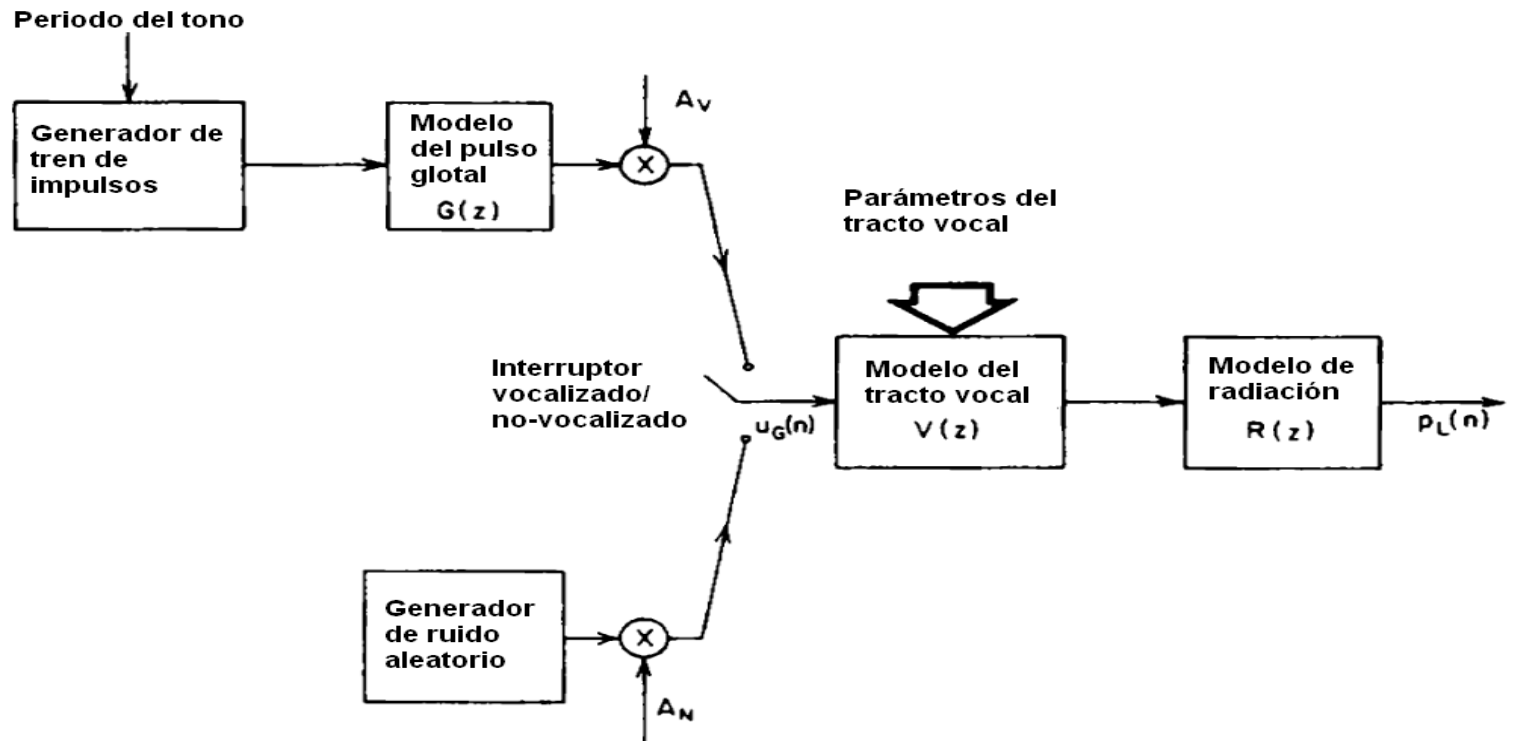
Periodo del tono

Generador de tren de impulsos

Modelo del pulso glotal
G(z)

$A_V$

×

Parámetros del tracto vocal

Interruptor vocalizado/ no-vocalizado

$u_G(n)$

Modelo del tracto vocal
V(z)

Modelo de radiación
R(z)

$p_L(n)$

Generador de ruido aleatorio

×

$A_N$